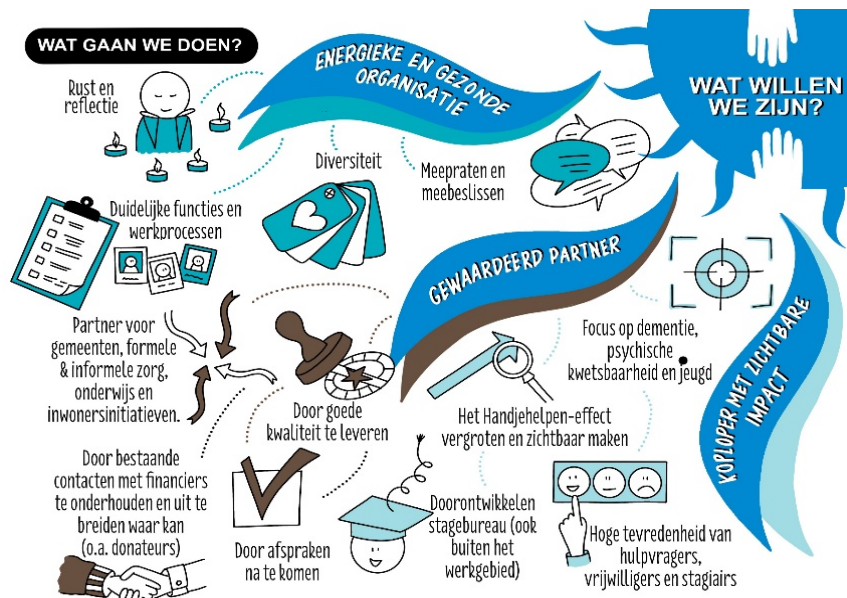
WAT GAAN WE DOEN?

Rust en reflectie

ENERGIEKE EN GEZONDE ORGANISATIE

WAT WILLEN WE ZIJN?

Diversiteit

Meepraten en meebeslissen

Duidelijke functies en werkprocessen

GEWAARDEERD PARTNER

Partner voor gemeenten, formele & informele zorg, onderwijs en inwonersinitiatieven.

Door goede kwaliteit te leveren

Focus op dementie, psychische kwetsbaarheid en jeugd

KOPLOPER MET ZICHTBARE IMPACT

Het Handjehelpen-effect vergroten en zichtbaar maken

Door bestaande contacten met financiers te onderhouden en uit te breiden waar kan (o.a. donateurs)

Door afspraken na te komen

Doorontwikkelen stagebureau (ook buiten het werkgebied)

Hoge tevredenheid van hulpvragers, vrijwilligers en stagiairs